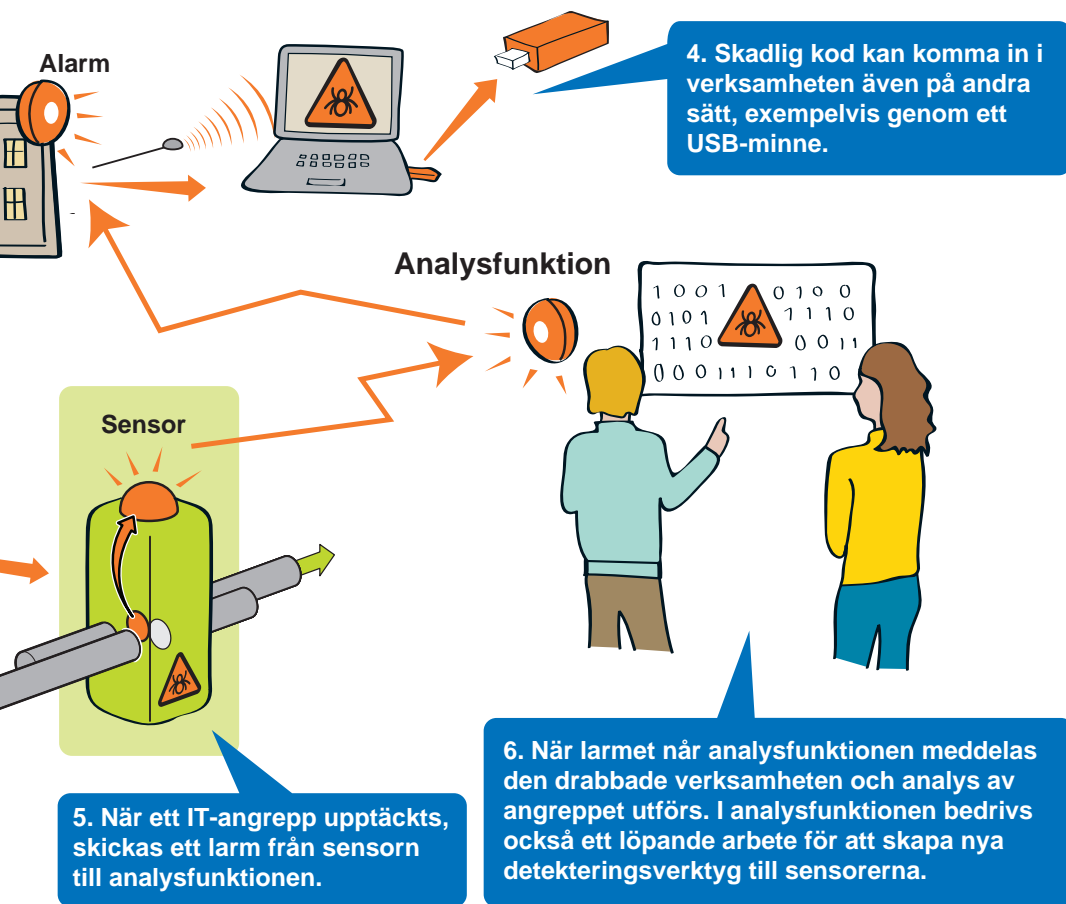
Alarm

4. Skadlig kod kan komma in i verksamheten även på andra sätt, exempelvis genom ett USB-minne.

Analysfunktion

1 0 0 1 0 1 0 0
0 1 0 1 1 1 1 0
1 1 1 0 0 0 1 1
0 0 0 1 1 1 0 1 1 0

Sensor

5. När ett IT-angrepp upptäckts, skickas ett larm från sensorn till analysfunktionen.

6. När larmet når analysfunktionen meddelas den drabbade verksamheten och analys av angreppet utförs. I analysfunktionen bedrivs också ett löpande arbete för att skapa nya detekteringsverktyg till sensorerna.